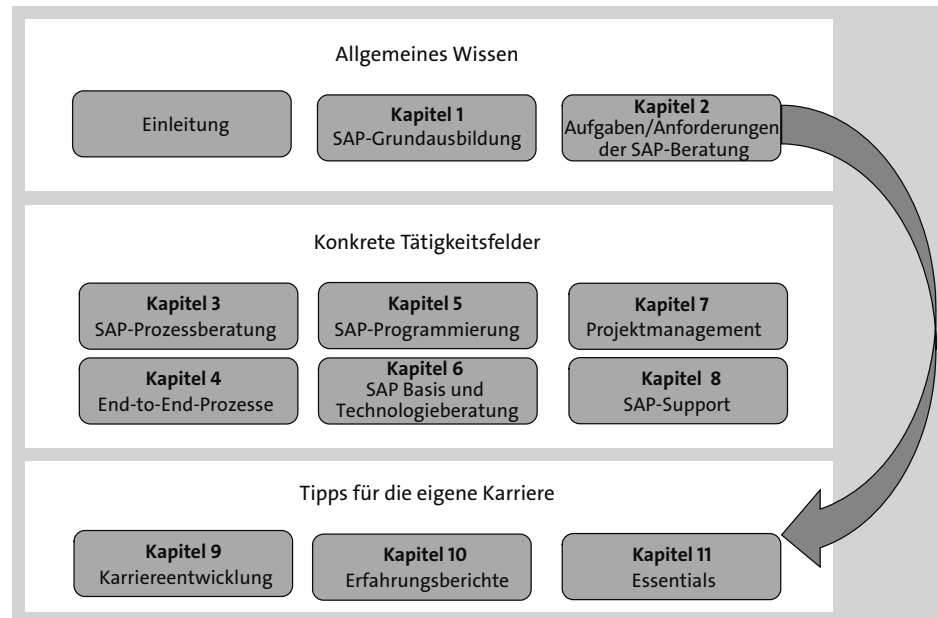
Allgemeines Wissen

Einleitung

**Kapitel 1**
SAP-Grundausbildung

**Kapitel 2**
Aufgaben/Anforderungen der SAP-Beratung

Konkrete Tätigkeitsfelder

**Kapitel 3**
SAP-Prozessberatung

**Kapitel 5**
SAP-Programmierung

**Kapitel 7**
Projektmanagement

**Kapitel 4**
End-to-End-Prozesse

**Kapitel 6**
SAP Basis und Technologieberatung

**Kapitel 8**
SAP-Support

Tipps für die eigene Karriere

**Kapitel 9**
Karriereentwicklung

**Kapitel 10**
Erfahrungsberichte

**Kapitel 11**
Essentials